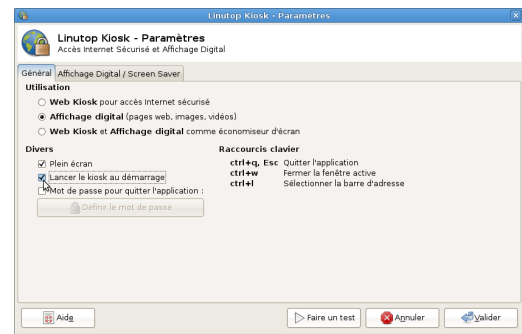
Linutop Kiosk - Parametres

Linutop Kiosk - Paramètres
Accès Internet Sécurisé et Affichage Digital

Général | Affichage Digital / Screen Saver

Utilisation
Web Kiosk pour accès Internet sécurisé
Affichage digital (pages web, images, vidéos)
Web Kiosk et Affichage digital comme économiseur d'écran

Divers
Plein écran
Lancer le kiosk au démarrage
Mot de passe pour quitter l'application :
Définir le mot de passe

Raccourcis clavier
ctrl+q, Esc Quitter l'application
ctrl+w Fermer la fenêtre active
ctrl+l Sélectionner la barre d'adresse

Aide
Faire un test
Annuler
Valider